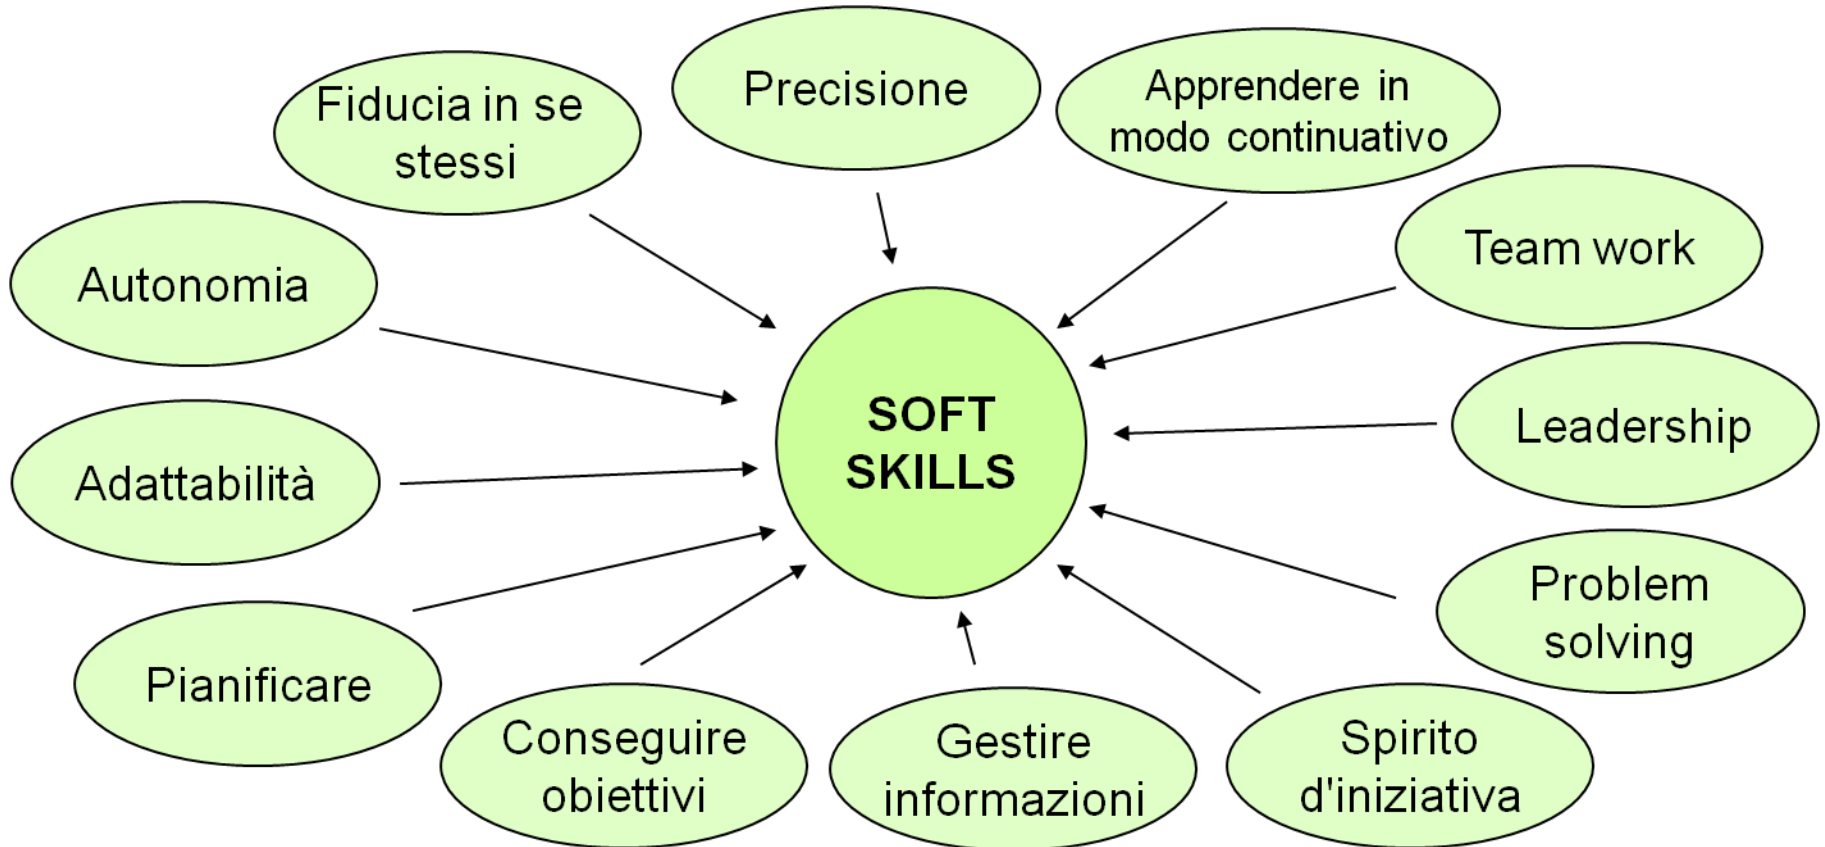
SOFT SKILLS

Precisione

Apprendere in modo continuativo

Team work

Leadership

Problem solving

Spirito d'iniziativa

Gestire informazioni

Conseguire obiettivi

Pianificare

Adattabilità

Autonomia

Fiducia in se stessi